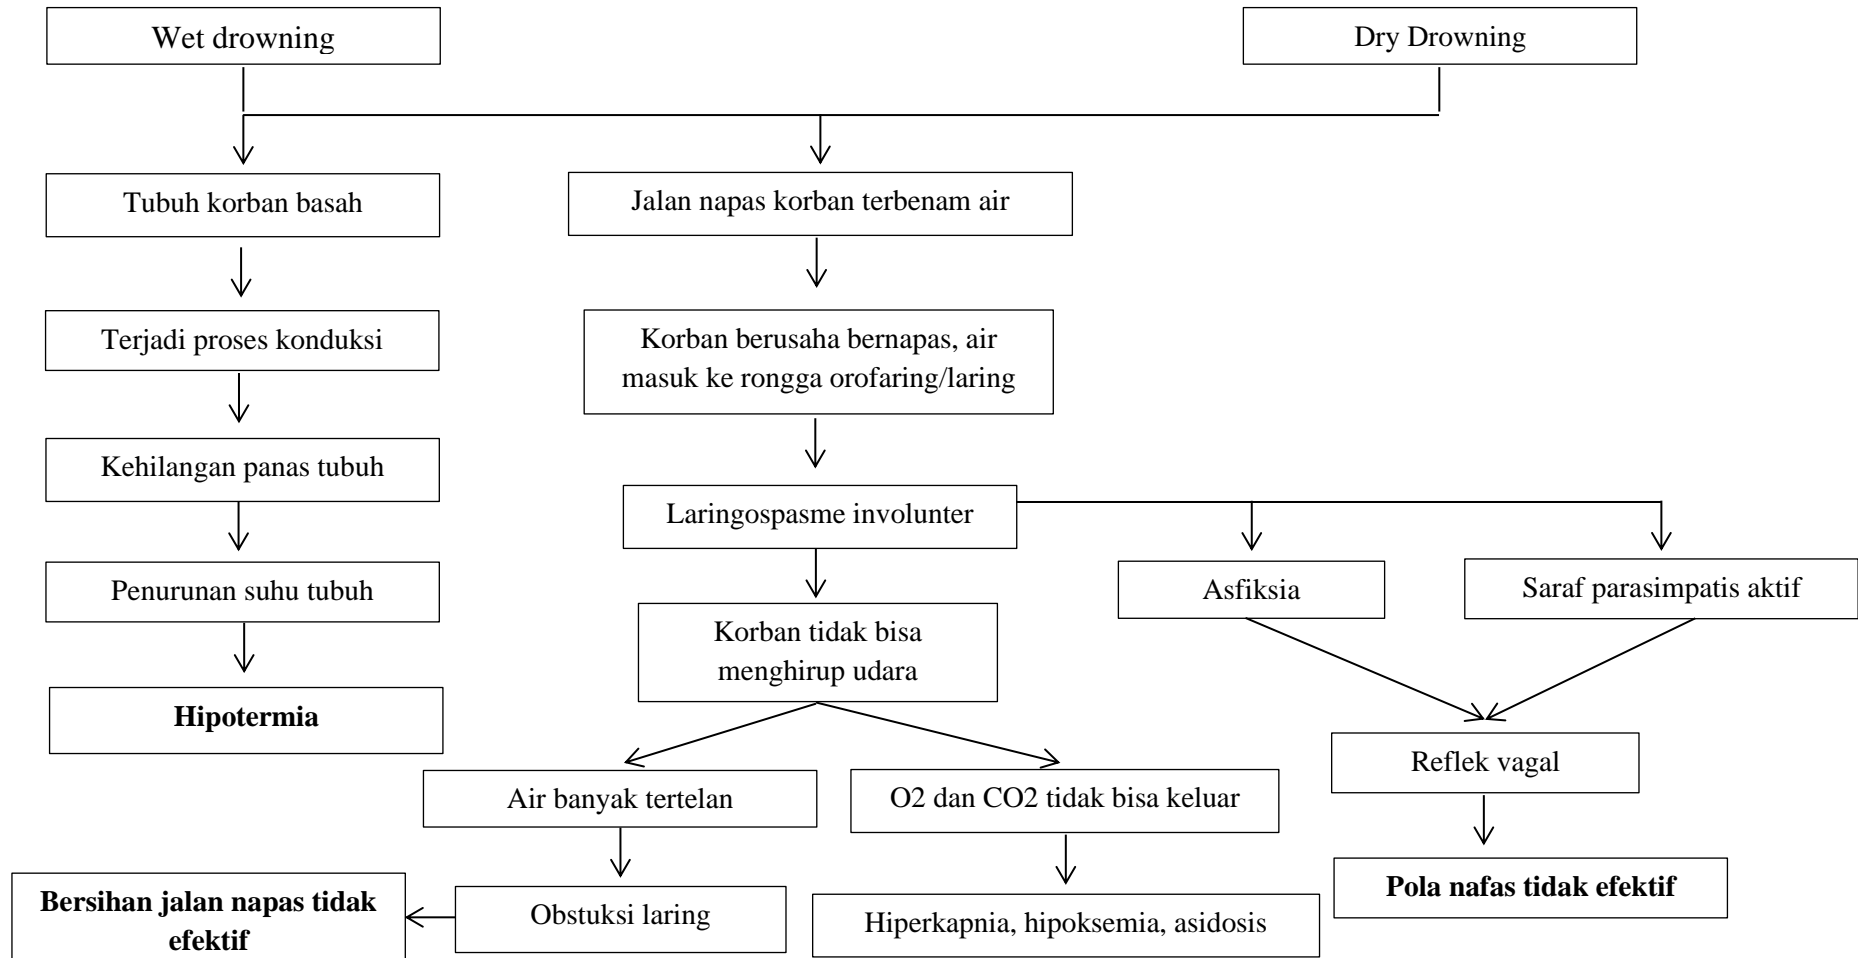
Wet drowning

Dry Drowning

Tubuh korban basah

Terjadi proses konduksi

Kehilangan panas tubuh

Penurunan suhu tubuh

**Hipotermia**

Jalan napas korban terbenam air

Korban berusaha bernapas, air masuk ke rongga orofaring/laring

Laringospasme involunter

Asfiksia

Saraf parasimpatis aktif

Reflek vagal

**Pola nafas tidak efektif**

Korban tidak bisa menghirup udara

Air banyak tertelan

O2 dan CO2 tidak bisa keluar

Obstuksi laring

**Bersihan jalan napas tidak efektif**

Hiperkapnia, hipoksemia, asidosis